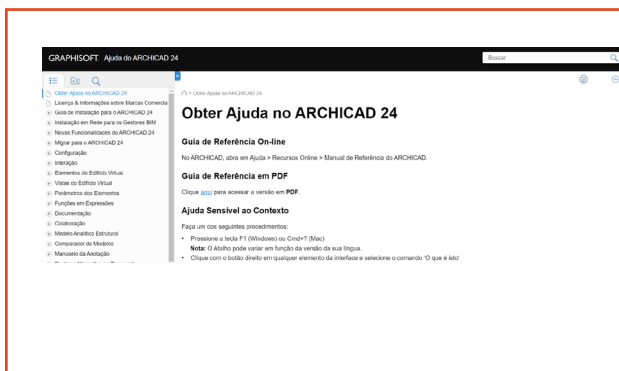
GRAPHISOFT Ajuda do ARCHICAD 24

Buscar

Obter Ajuda no ARCHICAD 24
Licença & Informações sobre Marcas Comercia
Guia de Instalação para o ARCHICAD 24
Instalação em Rede para os Gestores BIM
Novas Funcionalidades do ARCHICAD 24
Migrar para o ARCHICAD 24
Configuração
Interação
Elementos do Edifício Virtual
Vistas do Edifício Virtual
Parâmetros dos Elementos
Funções em Expressões
Documentação
Colaboração
Modelo Analítico Estrutural
Comparador de Modelos
Manuseio da Anotação
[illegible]

> Obter Ajuda no ARCHICAD 24

Obter Ajuda no ARCHICAD 24

Guia de Referência On-line

No ARCHICAD, abra em Ajuda > Recursos Online > Manual de Referência do ARCHICAD.

Guia de Referência em PDF

Clique aqui para acessar a versão em PDF.

Ajuda Sensível ao Contexto

Faça um dos seguintes procedimentos:

• Pressione a tecla F1 (Windows) ou Cmd+? (Mac)
Nota: O Atalho pode variar em função da versão da sua língua.
• Clique com o botão direito em qualquer elemento da interface e selecione o comando 'O que é isto'